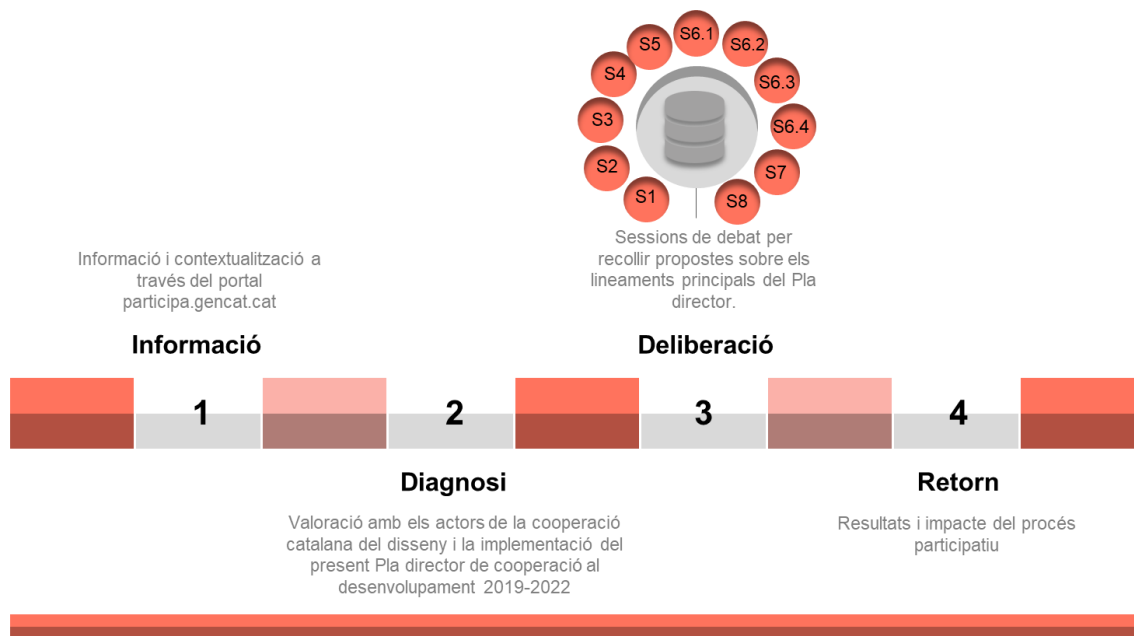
S6.1
S5
S6.2
S4
S6.3
S3
S6.4
S2
S7
S1
S8

Sessions de debat per recollir propostes sobre els lineaments principals del Pla director.

Informació i contextualització a través del portal participa.gencat.cat

Informació

Deliberació

1

2

3

4

Diagnosi

Valoració amb els actors de la cooperació catalana del disseny i la implementació del present Pla director de cooperació al desenvolupament 2019-2022

Retorn

Resultats i impacte del procés participatiu